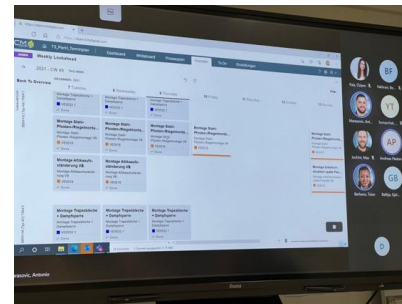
Weekly Lookahead
Back To Overview
Montage Stahl-Pfosten-Riegelkonstr.
Montage Attikaabdichtung
Montage Tropenblocke + Dampfsperre
Montage Tropenblocke + Dampfsperre
Montage Tropenblocke + Dampfsperre
BF
YT
AP
GB
D
Bohmen, Tom
rasovic, Antonio